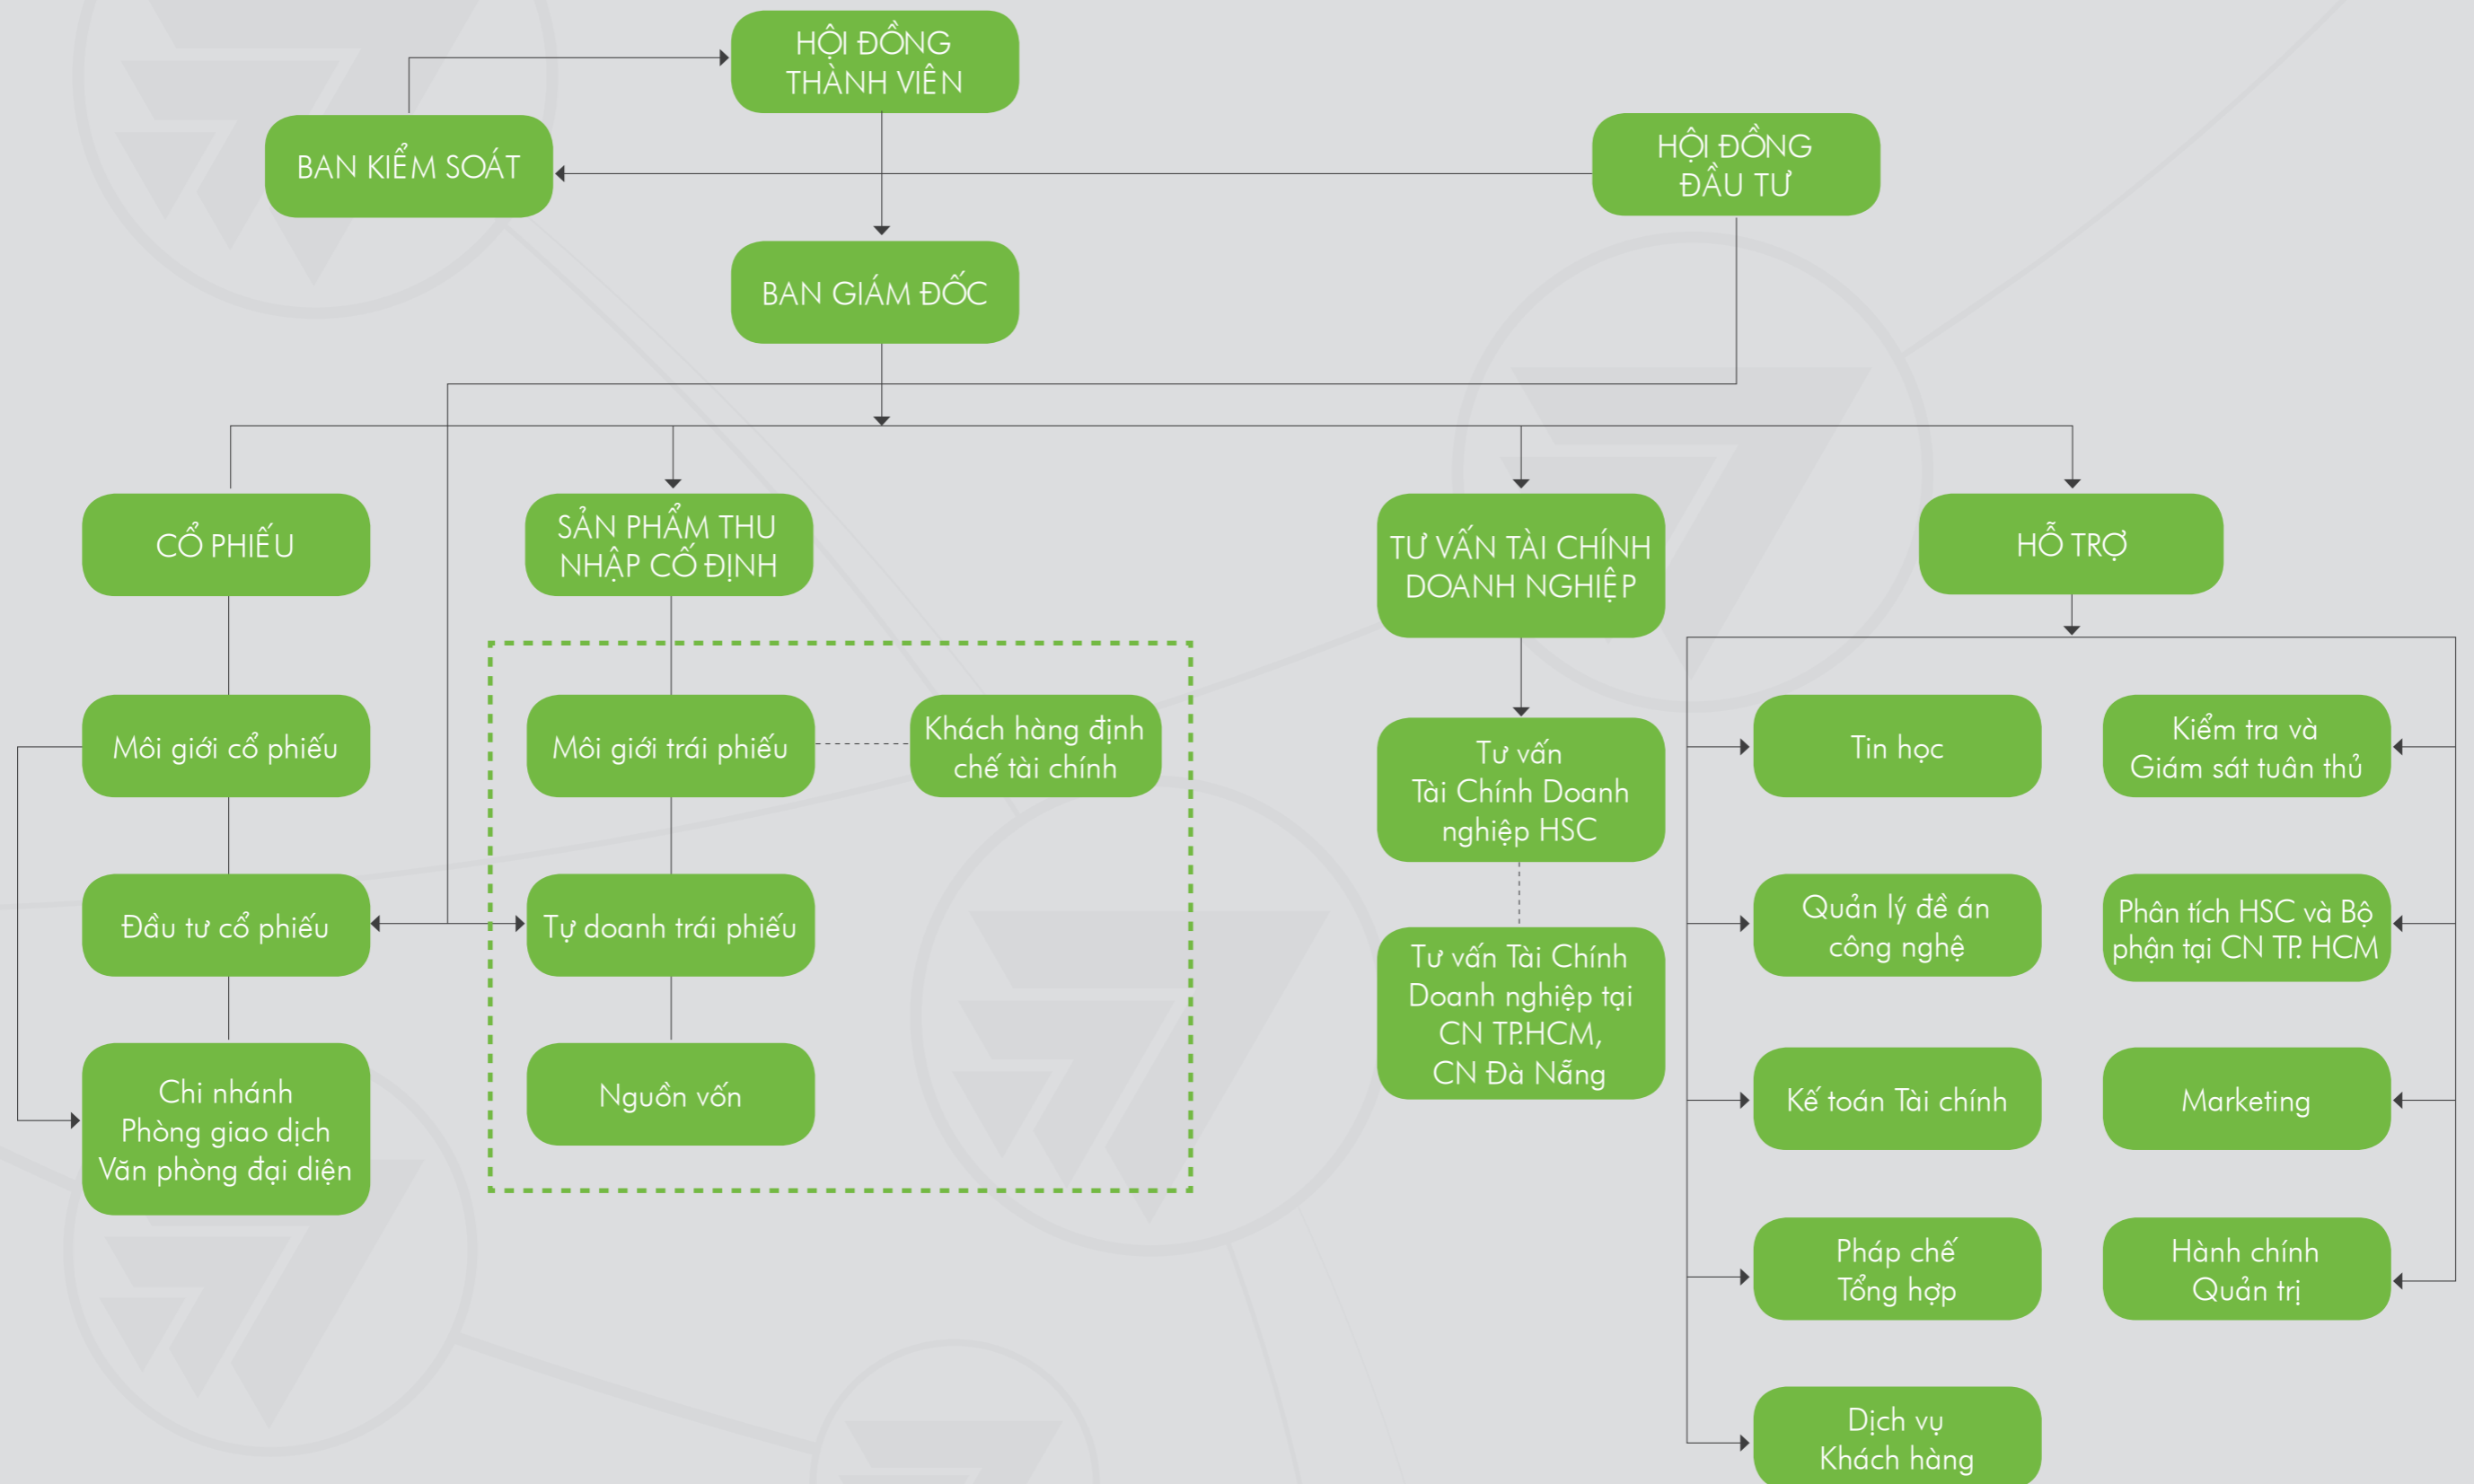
HỘI ĐỒNG THÀNH VIÊN

BAN KIỂM SOÁT

HỘI ĐỒNG ĐẦU TƯ

BAN GIÁM ĐỐC

CỔ PHIẾU

SẢN PHẨM THU NHẬP CỐ ĐỊNH

TƯ VẤN TÀI CHÍNH DOANH NGHIỆP

HỖ TRỢ

Môi giới cổ phiếu

Đầu tư cổ phiếu

Chi nhánh
Phòng giao dịch
Văn phòng đại diện

Môi giới trái phiếu

Khách hàng định chế tài chính

Tự doanh trái phiếu

Nguồn vốn

Tư vấn
Tài Chính Doanh nghiệp HSC

Tư vấn Tài Chính Doanh nghiệp tại CN TP.HCM, CN Đà Nẵng

Tin học

Kiểm tra và Giám sát tuân thủ

Quản lý đề án công nghệ

Phân tích HSC và Bộ phận tại CN TP. HCM

Kế toán Tài chính

Marketing

Pháp chế
Tổng hợp

Hành chính
Quản trị

Dịch vụ
Khách hàng